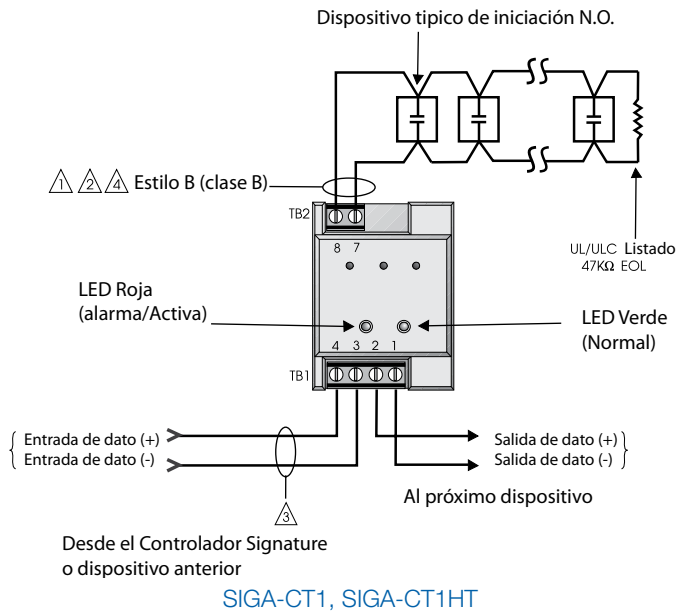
Dispositivo tipico de iniciación N.O.

1 2 4 Estilo B (clase B)

TB2

8 7

UL/ULC Listado 47KΩ EOL

LED Roja (alarma/Activa)

LED Verde (Normal)

4 3 2 1

TB1

Entrada de dato (+)
Entrada de dato (-)

Salida de dato (+)
Salida de dato (-)

3

Al próximo dispositivo

Desde el Controlador Signature o dispositivo anterior

SIGA-CT1, SIGA-CT1HT